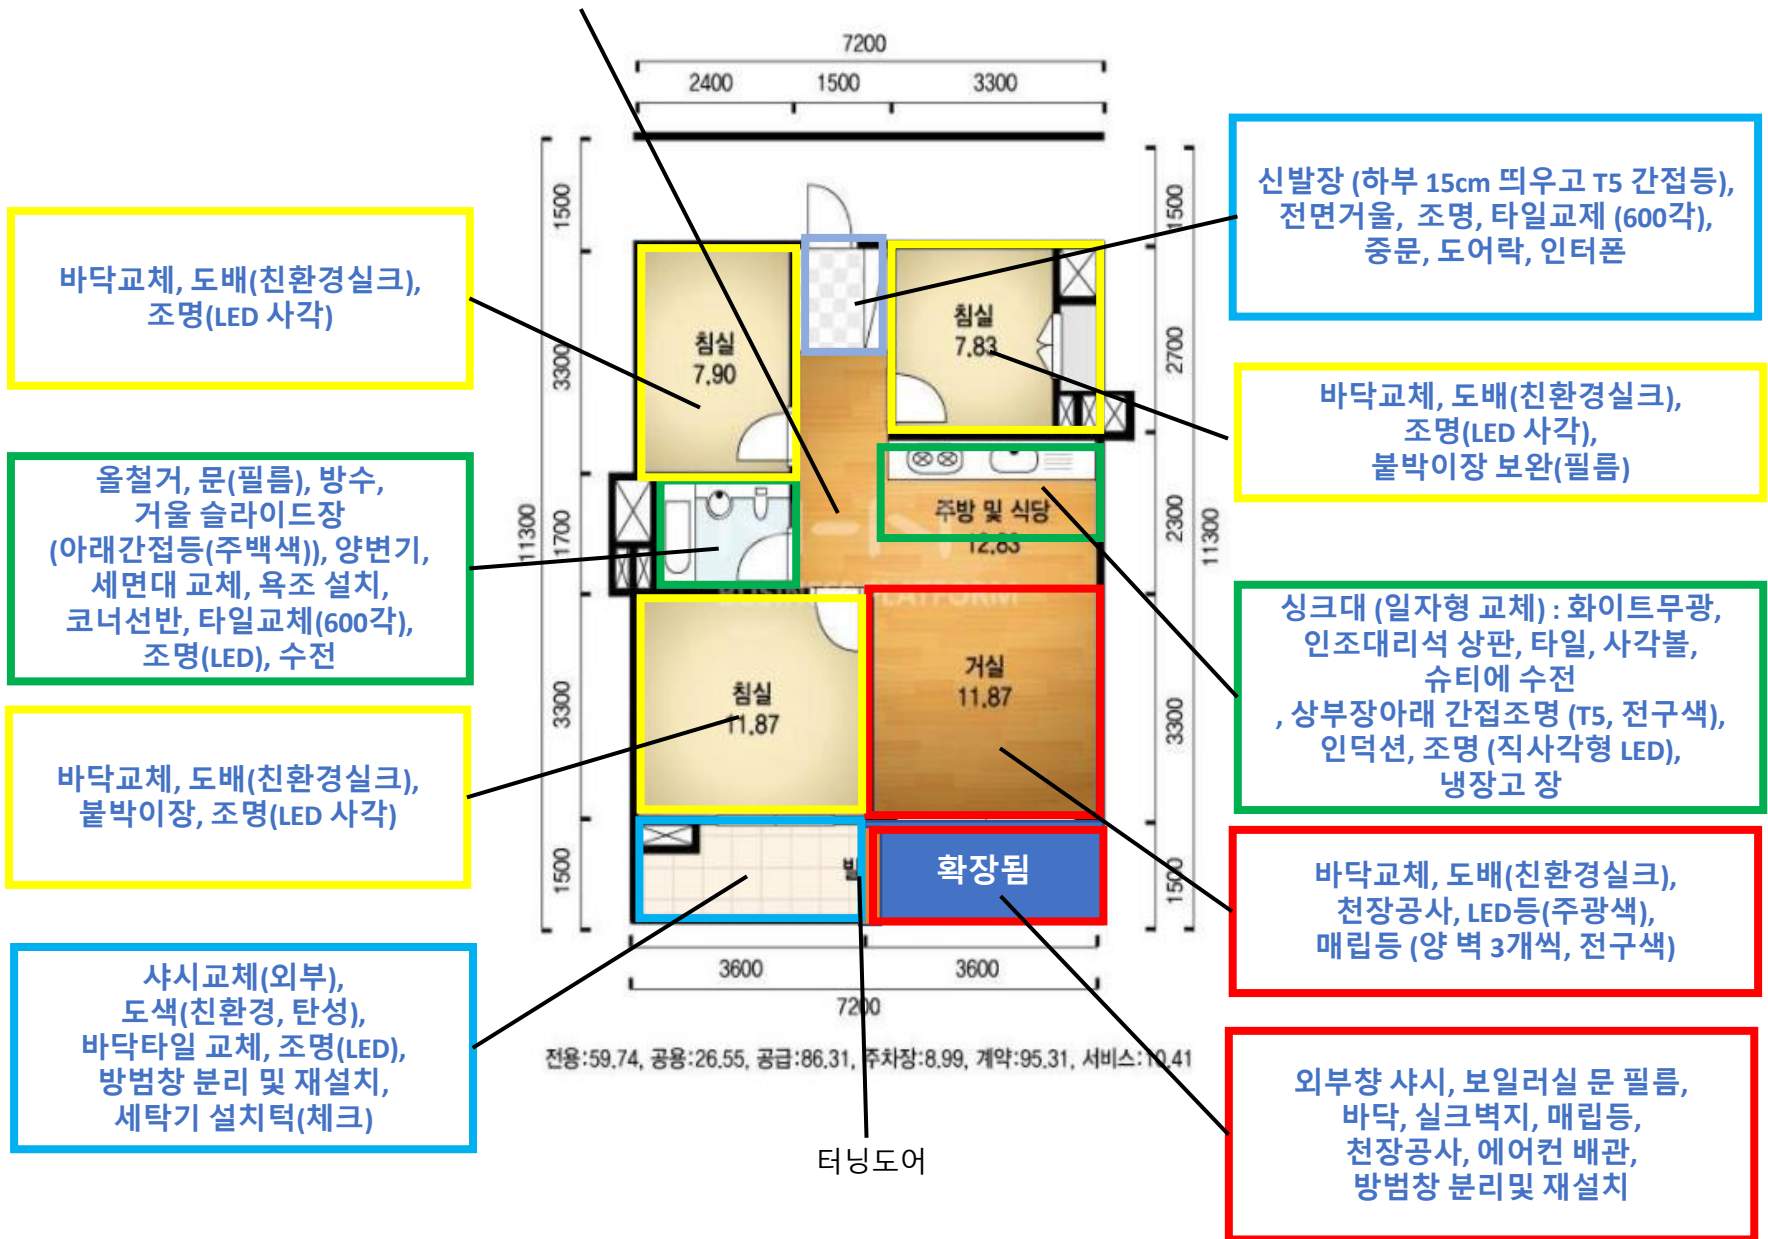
7200
2400
1500
3300

바닥교체, 도배(친환경실크), 조명(LED 사각)

신발장 (하부 15cm 띄우고 T5 간접등), 전면거울, 조명, 타일교체 (600각), 중문, 도어락, 인터폰

1500
3300
11300
1700
3300
1500

침실
7.90

침실
7.83

1500
2700
2300
11300
3300
1500

바닥교체, 도배(친환경실크), 조명(LED 사각), 붙박이장 보완(필름)

올철거, 문(필름), 방수, 거울 슬라이드장 (아래간접등(주백색)), 양변기, 세면대 교체, 욕조 설치, 코너선반, 타일교체(600각), 조명(LED), 수전

주방 및 식당
12.83

싱크대 (일자형 교체) : 화이트무광, 인조대리석 상판, 타일, 사각볼, 슈티에 수전 , 상부장아래 간접조명 (T5, 전구색), 인덕션, 조명 (직사각형 LED), 냉장고 장

침실
11.87

거실
11.87

바닥교체, 도배(친환경실크), 붙박이장, 조명(LED 사각)

확장됨

바닥교체, 도배(친환경실크), 천장공사, LED등(주광색), 매립등 (양 벽 3개씩, 전구색)

3600
3600
7200

샤시교체(외부), 도색(친환경, 탄성), 바닥타일 교체, 조명(LED), 방범창 분리 및 재설치, 세탁기 설치턱(체크)

전용:59.74, 공용:26.55, 공급:86.31, 주차장:8.99, 계약:95.31, 서비스:10.41

터닝도어

외부창 샤시, 보일러실 문 필름, 바닥, 실크벽지, 매립등, 천장공사, 에어컨 배관, 방범창 분리및 재설치